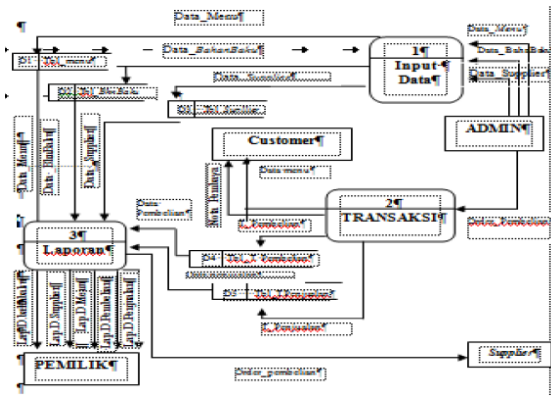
¶
Data_Menu¶
Data_Menu¶
Data_BahanBaku¶
1¶
Input-¶
Data¶
Data_BahanBaku
Data_Supplier¶
D1 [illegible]
D2 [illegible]
Data_Supplier¶
D3 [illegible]
ADMIN¶
Data_Menu¶
Data_BahanBaku¶
Data_Supplier¶
Customer¶
Data_menu¶
Data Pembelian¶
Nota_Pembayaran¶
2¶
TRANSAKSI¶
Nota_Pembelian¶
3¶
Laporan¶
D4 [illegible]
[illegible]
D5 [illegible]
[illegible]
Lap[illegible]
Lap.D.Supplier¶
Lap.D.Menu¶
Lap.D.BahanBaku¶
Lap.D.Pembelian¶
PEMILIK¶
Supplier¶
Nota_pembelian¶
¶